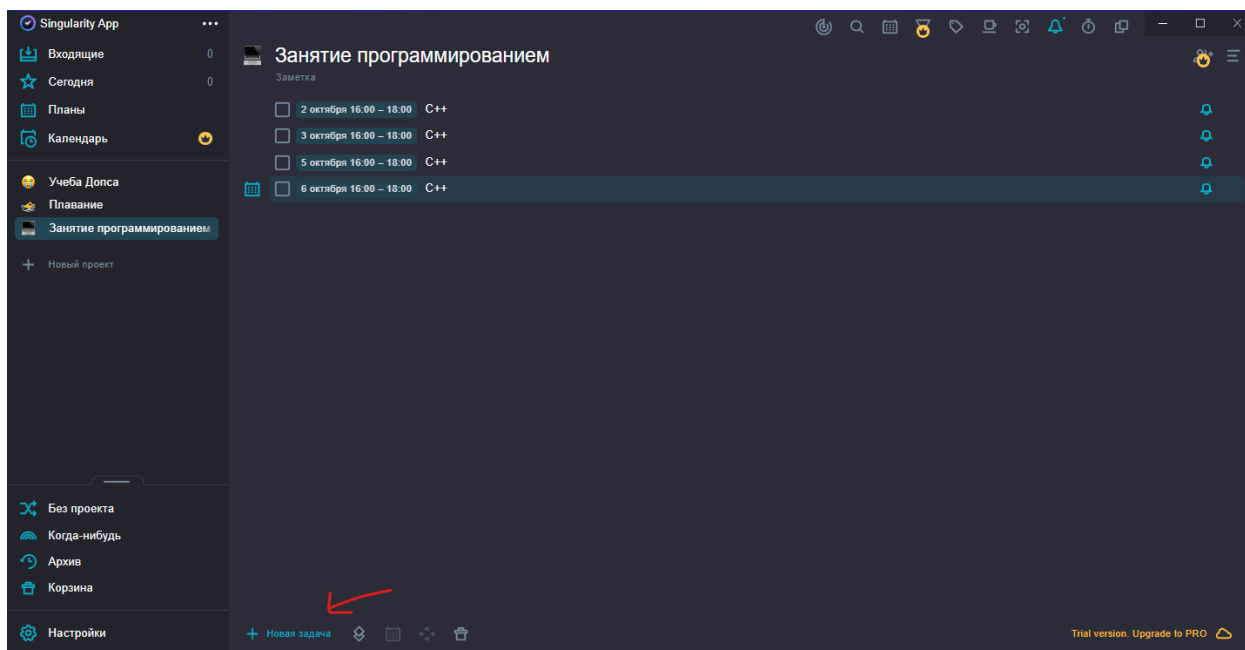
Singularity App ...

Входящие 0
Сегодня 0
Планы
Календарь

Учеба Допса
Плавание
Занятие программированием

Новый проект

Без проекта
Когда-нибудь
Архив
Корзина

Настройки

Занятие программированием
Заметка

2 октября 16:00 – 18:00 C++
3 октября 16:00 – 18:00 C++
5 октября 16:00 – 18:00 C++
6 октября 16:00 – 18:00 C++

Новая задача

Trial version. Upgrade to PRO